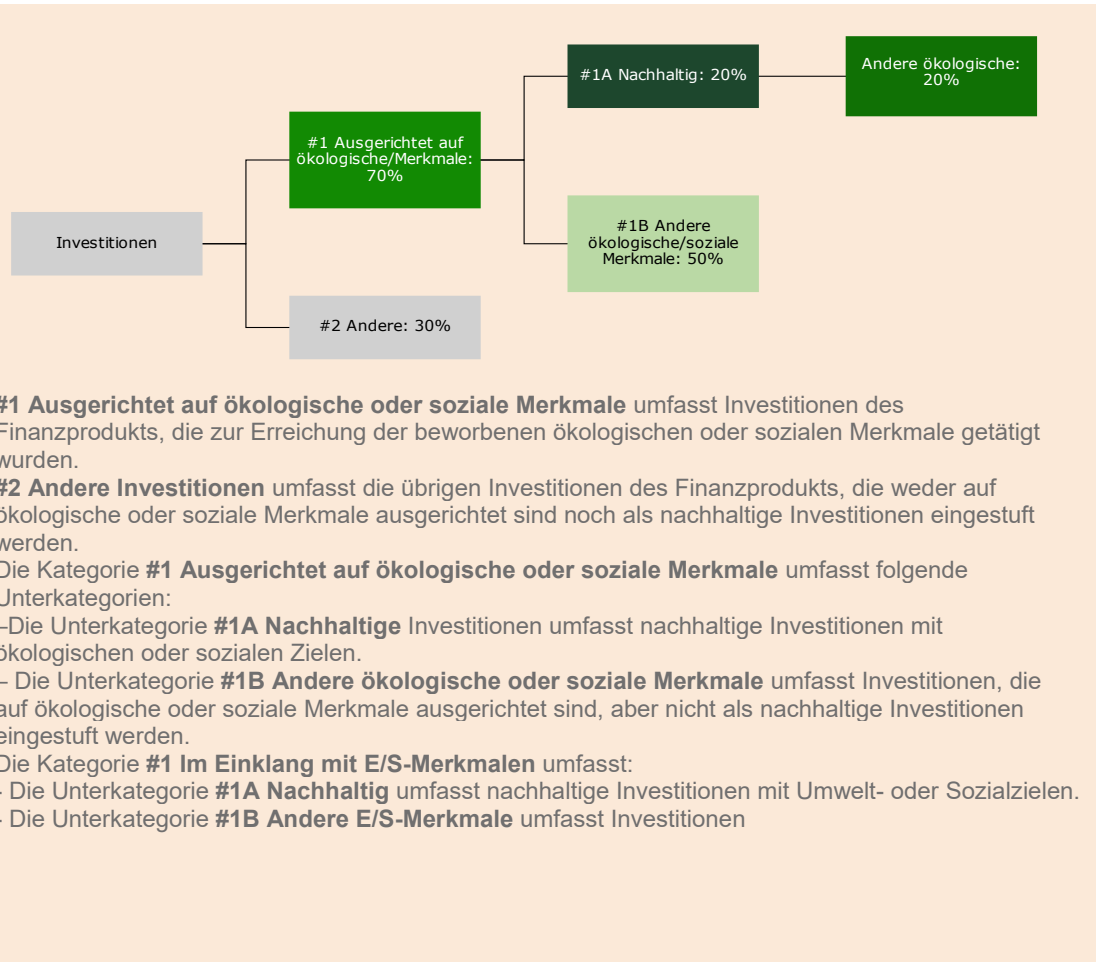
Investitionen

#1 Ausgerichtet auf ökologische/Merkmale: 70%

#2 Andere: 30%

#1A Nachhaltig: 20%

#1B Andere ökologische/soziale Merkmale: 50%

Andere ökologische: 20%

#1 Ausgerichtet auf ökologische oder soziale Merkmale umfasst Investitionen des Finanzprodukts, die zur Erreichung der beworbenen ökologischen oder sozialen Merkmale getätigt wurden.
#2 Andere Investitionen umfasst die übrigen Investitionen des Finanzprodukts, die weder auf ökologische oder soziale Merkmale ausgerichtet sind noch als nachhaltige Investitionen eingestuft werden.
Die Kategorie #1 Ausgerichtet auf ökologische oder soziale Merkmale umfasst folgende Unterkategorien:
–Die Unterkategorie #1A Nachhaltige Investitionen umfasst nachhaltige Investitionen mit ökologischen oder sozialen Zielen.
– Die Unterkategorie #1B Andere ökologische oder soziale Merkmale umfasst Investitionen, die auf ökologische oder soziale Merkmale ausgerichtet sind, aber nicht als nachhaltige Investitionen eingestuft werden.
Die Kategorie #1 Im Einklang mit E/S-Merkmalen umfasst:
- Die Unterkategorie #1A Nachhaltig umfasst nachhaltige Investitionen mit Umwelt- oder Sozialzielen.
- Die Unterkategorie #1B Andere E/S-Merkmale umfasst Investitionen